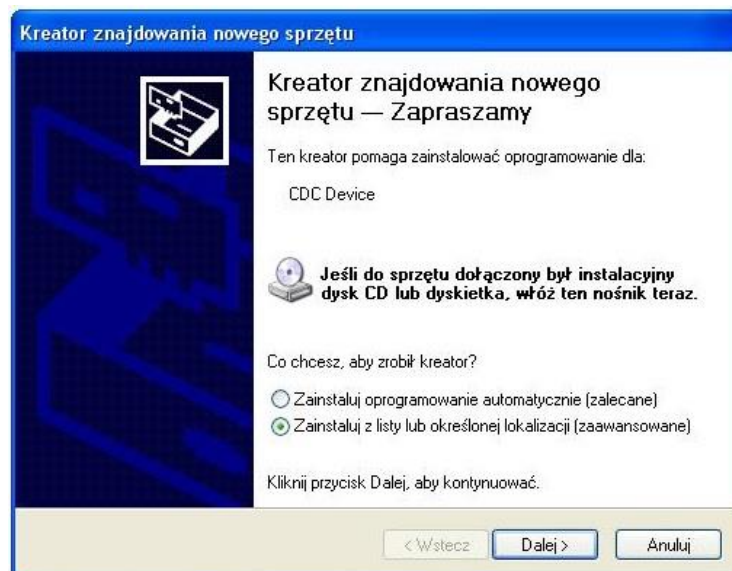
Kreator znajdowania nowego sprzętu

Kreator znajdowania nowego sprzętu — Zapraszamy

Ten kreator pomaga zainstalować oprogramowanie dla:

CDC Device

Jeśli do sprzętu dołączony był instalacyjny dysk CD lub dyskietka, włóż ten nośnik teraz.

Co chcesz, aby zrobił kreator?

Zainstaluj oprogramowanie automatycznie (zalecane)

Zainstaluj z listy lub określonej lokalizacji (zaawansowane)

Kliknij przycisk Dalej, aby kontynuować.

< Wstecz Dalej > Anuluj